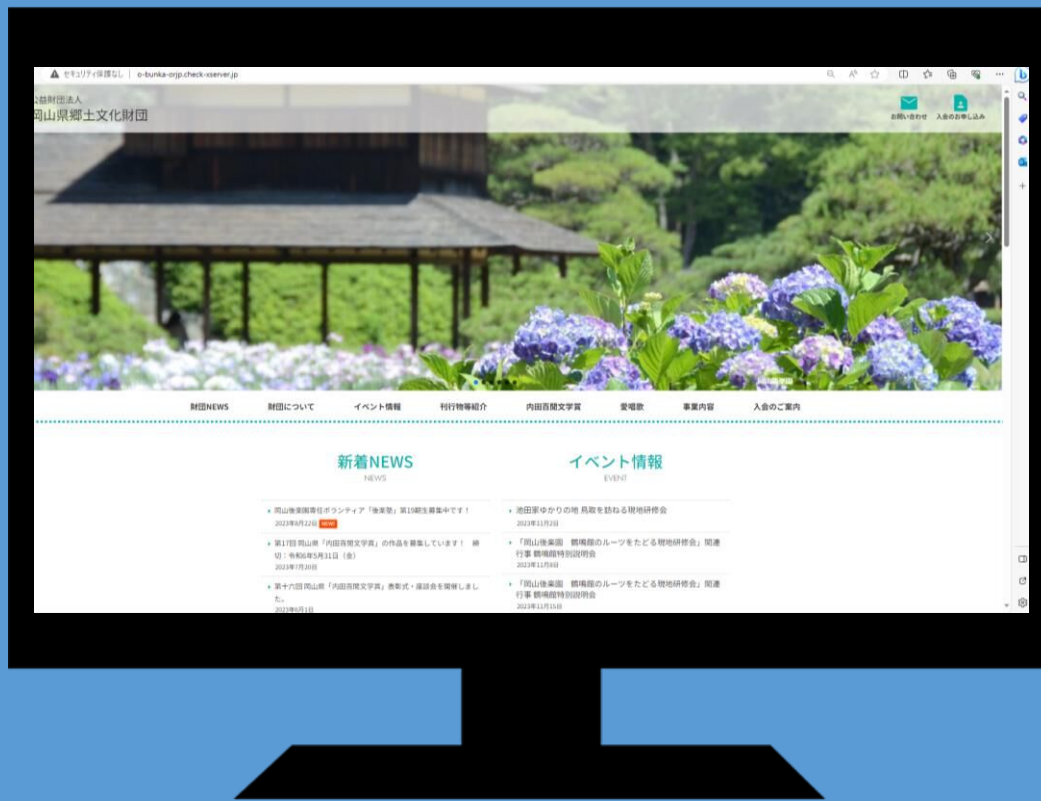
セキュリティ保護なし | o-bunka-orjp.check-xserver.jp

公益財団法人
岡山県郷土文化財団

お問い合わせ 入会のお申し込み

財団NEWS 財団について イベント情報 刊行物等紹介 内田百閒文学賞 愛唱歌 事業内容 入会のご案内

新着NEWS
NEWS

岡山後楽園専任ボランティア「後楽塾」第19期生募集中です！
2023年8月22日 NEW

第17回 岡山県「内田百閒文学賞」の作品を募集しています！ 締切：令和6年5月31日（金）
2023年7月20日

第十六回 岡山県「内田百閒文学賞」表彰式・座談会を開催しました。
2023年6月1日

イベント情報
EVENT

池田家ゆかりの地 鳥取を訪ねる現地研修会
2023年11月2日

「岡山後楽園 鶴鳴館のルーツをたどる現地研修会」関連行事 鶴鳴館特別説明会
2023年11月8日

「岡山後楽園 鶴鳴館のルーツをたどる現地研修会」関連行事 鶴鳴館特別説明会
2023年11月15日